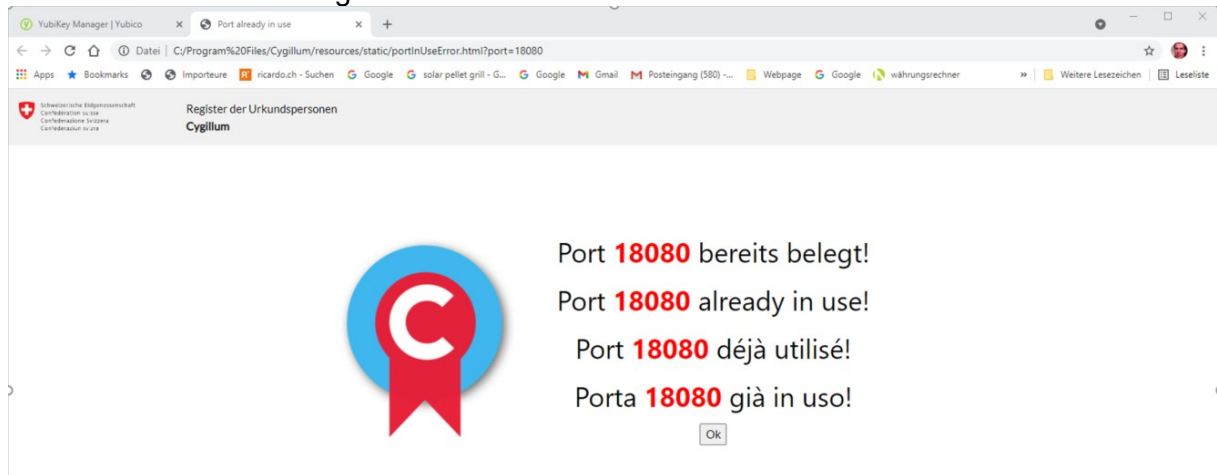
YubiKey Manager | Yubico × Port already in use × +

Datei | C:/Program%20Files/Cygillum/resources/static/portInUseError.html?port=18080

Apps Bookmarks Importeure ricardo.ch - Suchen Google solar pellet grill - G... Google Gmail Posteingang (580) -... Webpage Google währungsrechner » Weitere Lesezeichen Leseliste

Schweizerische Eidgenossenschaft
Confédération suisse
Confederazione Svizzera
Confederaziun svizra

Register der Urkundspersonen
Cygillum

Port 18080 bereits belegt!

Port 18080 already in use!

Port 18080 déjà utilisé!

Porta 18080 già in uso!

Ok